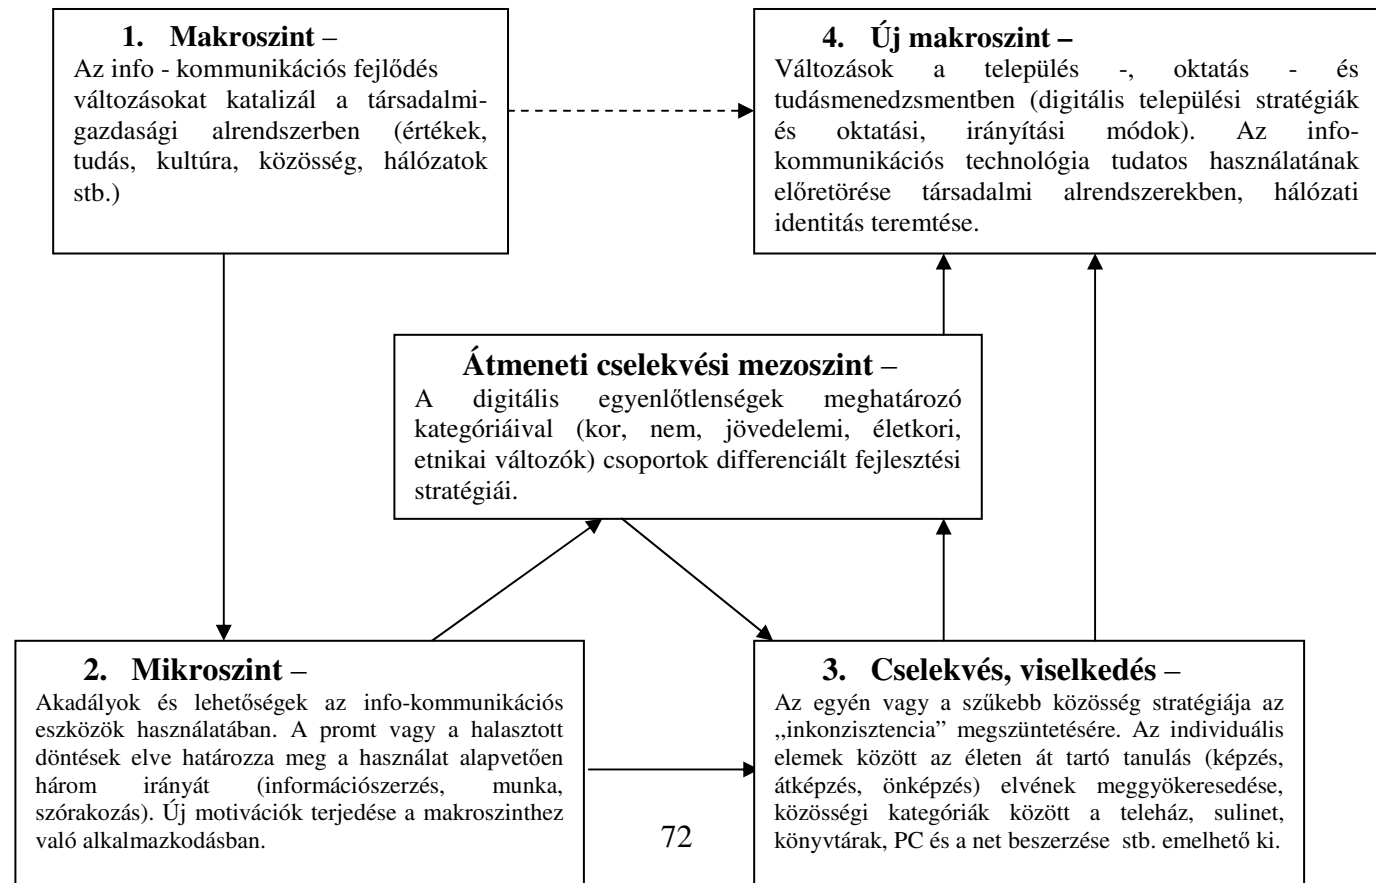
1. Makroszint –
Az info - kommunikációs fejlődés változásokat katalizál a társadalmi-gazdasági alrendszerben (értékek, tudás, kultúra, közösség, hálózatok stb.)

4. Új makroszint –
Változások a település -, oktatás - és tudásmenedzsmentben (digitális települési stratégiák és oktatási, irányítási módok). Az info-kommunikációs technológia tudatos használatának előretörése társadalmi alrendszerekben, hálózati identitás teremtése.

Átmeneti cselekvési mezoszint –
A digitális egyenlőtlenségek meghatározó kategóriáival (kor, nem, jövedelemi, életkori, etnikai változók) csoportok differenciált fejlesztési stratégiái.

2. Mikroszint –
Akadályok és lehetőségek az info-kommunikációs eszközök használatában. A promt vagy a halasztott döntések elve határozza meg a használat alapvetően három irányát (információszerzés, munka, szórakozás). Új motivációk terjedése a makroszinthez való alkalmazkodásban.

3. Cselekvés, viselkedés –
Az egyén vagy a szűkebb közösség stratégiája az „inkonzisztencia" megszüntetésére. Az individuális elemek között az életen át tartó tanulás (képzés, átképzés, önképzés) elvének meggyökeresedése, közösségi kategóriák között a teleház, sulinet, könyvtárak, PC és a net beszerzése stb. emelhető ki.

72